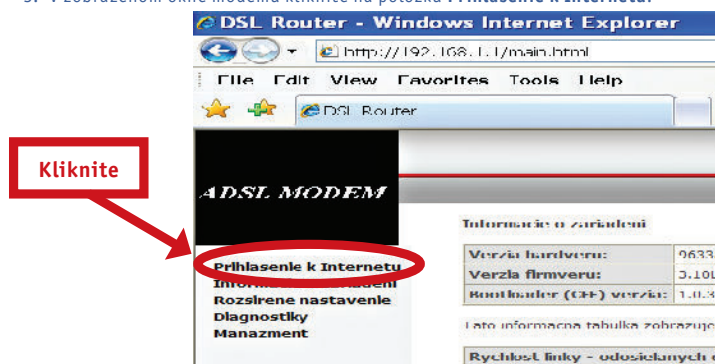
3. V zobrazenom okne modemu kliknite na položku Prihlasenie k Internetu.

DSL Router - Windows Internet Explorer

http://192.168.1.1/main.html

File Edit View Favorites Tools Help

DSL Router

Kliknite

ADSL MODEM

Prihlasenie k Internetu
Informacie o zariadeni
Rozsirene nastavenie
Diagnostiky
Manazment

Informacie o zariadeni

| Verzia hardveru: | 963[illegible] |
|---|---|
| Verzia firmveru: | 3.10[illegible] |
| Bootloader (CFE) verzia: | 1.0.3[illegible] |

Tato informacna tabulka zobrazuje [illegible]

Rychlost linky - odosielanych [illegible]